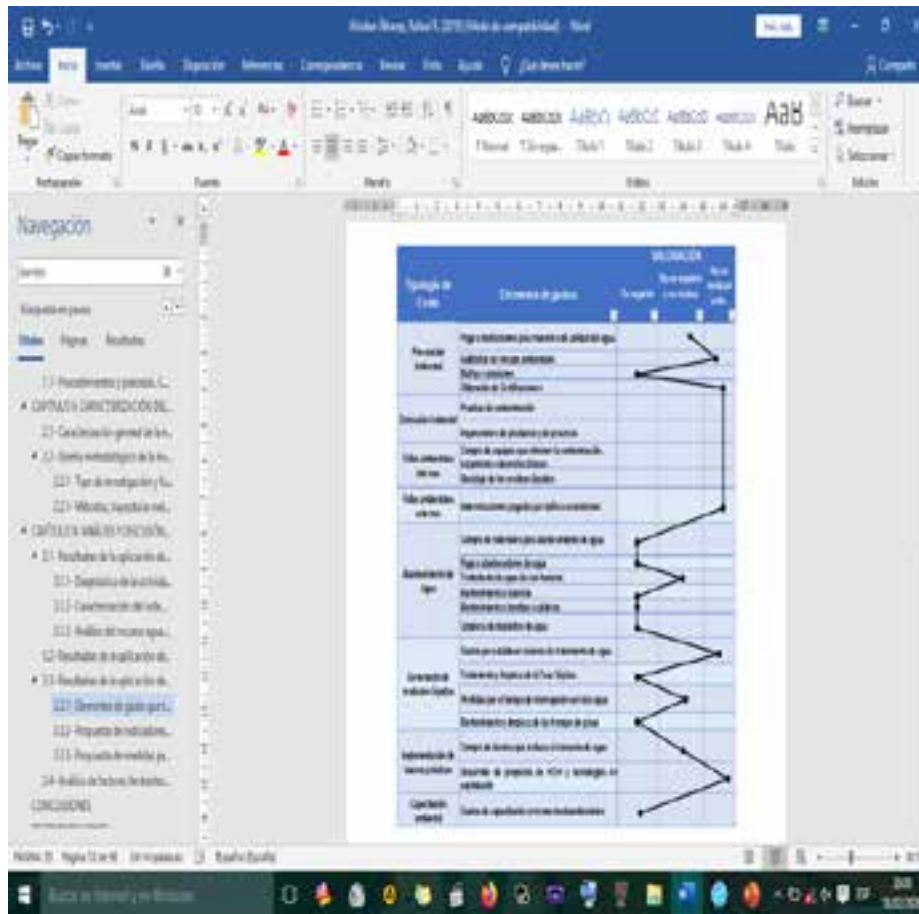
Navegación

Archivo Inicio Insertar Diseño Disposición Referencias Correspondencia Revisar Vista Ayuda ¿Qué desea hacer?

Compartir

Portapapeles Fuente Párrafo Estilos Edición

AaBbCcDc AaBbCcDc AaBbCc AaBbCc AaBbCcI AaBbCcI AaB

1 Normal 1 Sin espa... Título 1 Título 2 Título 3 Título 4 Título

Buscar Reemplazar Seleccionar

Buscar en el documento

Títulos Páginas Resultados

CAPÍTULO II: CARACTERIZACIÓN DEL...

CAPÍTULO III: ANÁLISIS Y DISCUSIÓN...

CONCLUSIONES

| Tipología de Costo | Elementos de gastos | VALORACIÓN | | |
|---|---|---|---|---|
| Prevención ambiental | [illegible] | | | |
| Detección ambiental | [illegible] | | | |
| Fallas ambientales internas | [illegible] | | | |
| Fallas ambientales externas | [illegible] | | | |
| Abastecimiento de agua | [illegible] | | | |
| Generación de residuales líquidos | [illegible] | | | |
| Implementación de buenas prácticas | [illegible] | | | |
| Capacitación ambiental | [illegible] | | | |

Página 35 de 46 Español (España)